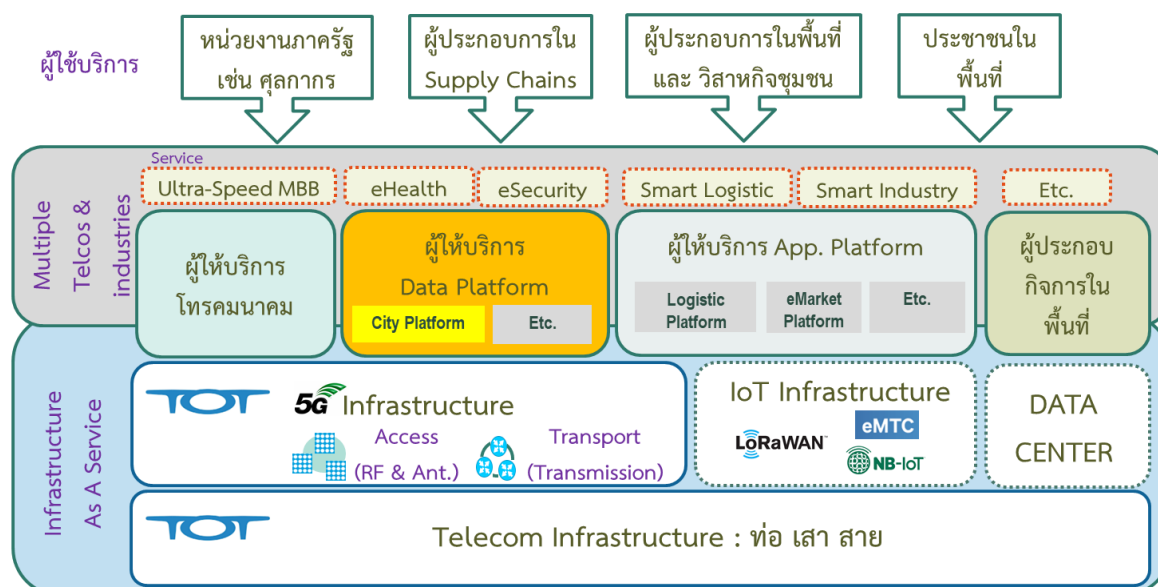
ผู้ใช้บริการ

หน่วยงานภาครัฐ เช่น ศุลกากร

ผู้ประกอบการใน Supply Chains

ผู้ประกอบการในพื้นที่ และ วิสาหกิจชุมชน

ประชาชนในพื้นที่

Multiple Telcos & industries

Service

Ultra-Speed MBB

eHealth

eSecurity

Smart Logistic

Smart Industry

Etc.

ผู้ให้บริการ โทรคมนาคม

ผู้ให้บริการ Data Platform

City Platform

Etc.

ผู้ให้บริการ App. Platform

Logistic Platform

eMarket Platform

Etc.

ผู้ประกอบกิจการในพื้นที่

Infrastructure As A Service

TOT

5G Infrastructure

Access (RF & Ant.)

Transport (Transmission)

IoT Infrastructure

LoRaWAN

eMTC

NB-IoT

DATA CENTER

TOT

Telecom Infrastructure : ท่อ เสา สาย